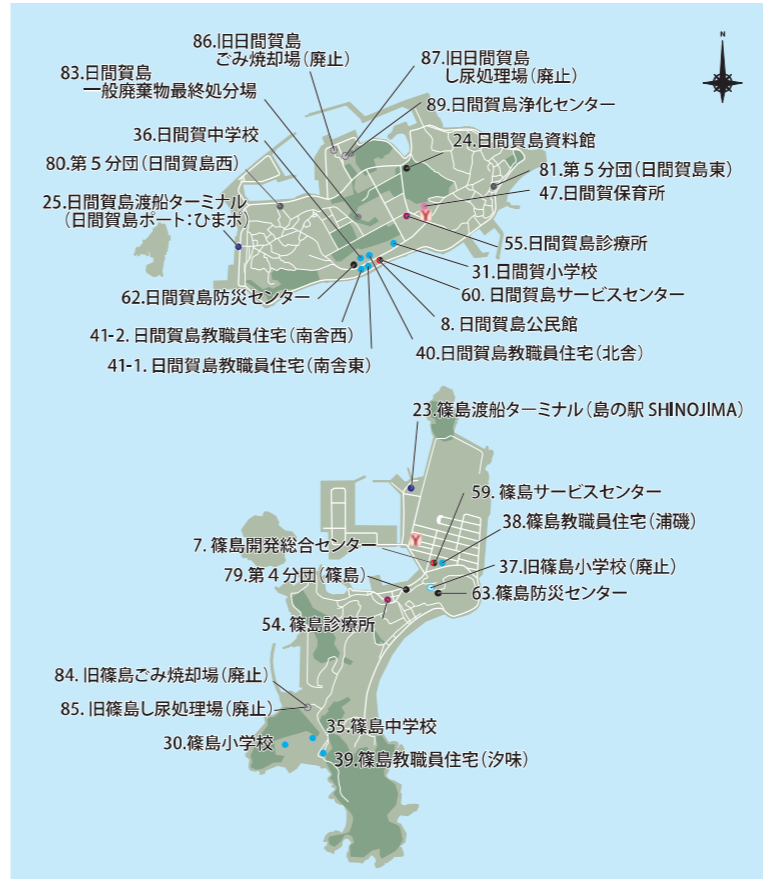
N

86.旧日間賀島ごみ焼却場（廃止）
87.旧日間賀島し尿処理場（廃止）
83.日間賀島一般廃棄物最終処分場
89.日間賀島浄化センター
36.日間賀中学校
24.日間賀島資料館
80.第５分団（日間賀島西）
81.第５分団（日間賀島東）
47.日間賀保育所
25.日間賀島渡船ターミナル（日間賀島ポート：ひまポ）
55.日間賀島診療所
31.日間賀小学校
62.日間賀島防災センター
60. 日間賀島サービスセンター
8. 日間賀島公民館
41-2. 日間賀島教職員住宅（南舎西）
40.日間賀島教職員住宅（北舎）
41-1. 日間賀島教職員住宅（南舎東）

23.篠島渡船ターミナル（島の駅 SHINOJIMA）
59. 篠島サービスセンター
38.篠島教職員住宅（浦磯）
7. 篠島開発総合センター
37.旧篠島小学校（廃止）
79.第４分団（篠島）
63.篠島防災センター
54. 篠島診療所
84. 旧篠島ごみ焼却場（廃止）
85. 旧篠島し尿処理場（廃止）
35.篠島中学校
30.篠島小学校
39.篠島教職員住宅（汐味）